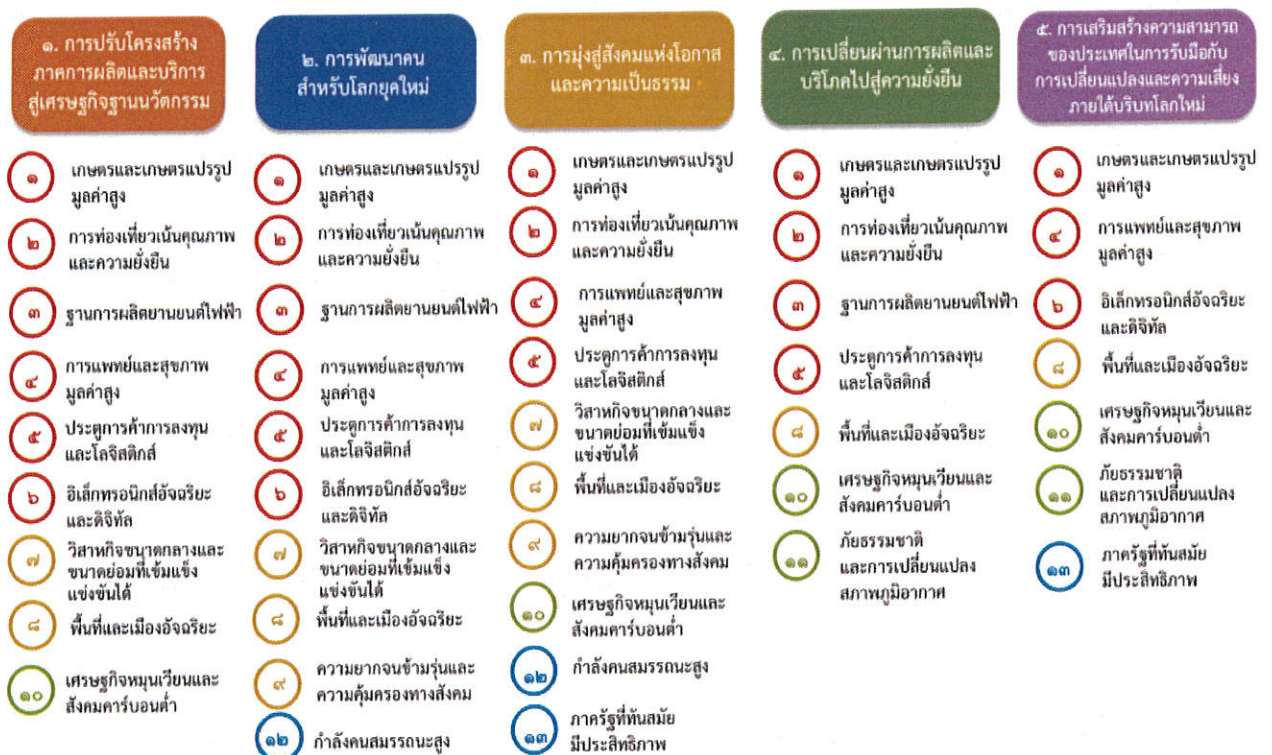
๑. การปรับโครงสร้างภาคการผลิตและบริการสู่เศรษฐกิจฐานนวัตกรรม

๑ เกษตรและเกษตรแปรรูปมูลค่าสูง

๒ การท่องเที่ยวเน้นคุณภาพและความยั่งยืน

๓ ฐานการผลิตยานยนต์ไฟฟ้า

๔ การแพทย์และสุขภาพมูลค่าสูง

๕ ประตูการค้าการลงทุนและโลจิสติกส์

๖ อิเล็กทรอนิกส์อัจฉริยะและดิจิทัล

๗ วิสาหกิจขนาดกลางและขนาดย่อมที่เข้มแข็งแข่งขันได้

๘ พื้นที่และเมืองอัจฉริยะ

๑๐ เศรษฐกิจหมุนเวียนและสังคมคาร์บอนต่ำ

๒. การพัฒนาคนสำหรับโลกยุคใหม่

๑ เกษตรและเกษตรแปรรูปมูลค่าสูง

๒ การท่องเที่ยวเน้นคุณภาพและความยั่งยืน

๓ ฐานการผลิตยานยนต์ไฟฟ้า

๔ การแพทย์และสุขภาพมูลค่าสูง

๕ ประตูการค้าการลงทุนและโลจิสติกส์

๖ อิเล็กทรอนิกส์อัจฉริยะและดิจิทัล

๗ วิสาหกิจขนาดกลางและขนาดย่อมที่เข้มแข็งแข่งขันได้

๘ พื้นที่และเมืองอัจฉริยะ

๙ ความยากจนข้ามรุ่นและความคุ้มครองทางสังคม

๑๒ กำลังคนสมรรถนะสูง

๓. การมุ่งสู่สังคมแห่งโอกาสและความเป็นธรรม

๑ เกษตรและเกษตรแปรรูปมูลค่าสูง

๒ การท่องเที่ยวเน้นคุณภาพและความยั่งยืน

๔ การแพทย์และสุขภาพมูลค่าสูง

๕ ประตูการค้าการลงทุนและโลจิสติกส์

๗ วิสาหกิจขนาดกลางและขนาดย่อมที่เข้มแข็งแข่งขันได้

๘ พื้นที่และเมืองอัจฉริยะ

๙ ความยากจนข้ามรุ่นและความคุ้มครองทางสังคม

๑๐ เศรษฐกิจหมุนเวียนและสังคมคาร์บอนต่ำ

๑๒ กำลังคนสมรรถนะสูง

๑๓ ภาครัฐที่ทันสมัยมีประสิทธิภาพ

๔. การเปลี่ยนผ่านการผลิตและบริโภคไปสู่ความยั่งยืน

๑ เกษตรและเกษตรแปรรูปมูลค่าสูง

๒ การท่องเที่ยวเน้นคุณภาพและความยั่งยืน

๓ ฐานการผลิตยานยนต์ไฟฟ้า

๕ ประตูการค้าการลงทุนและโลจิสติกส์

๘ พื้นที่และเมืองอัจฉริยะ

๑๐ เศรษฐกิจหมุนเวียนและสังคมคาร์บอนต่ำ

๑๑ ภัยธรรมชาติและการเปลี่ยนแปลงสภาพภูมิอากาศ

๕. การเสริมสร้างความสามารถของประเทศในการรับมือกับการเปลี่ยนแปลงและความเสี่ยงภายใต้บริบทโลกใหม่

๑ เกษตรและเกษตรแปรรูปมูลค่าสูง

๔ การแพทย์และสุขภาพมูลค่าสูง

๖ อิเล็กทรอนิกส์อัจฉริยะและดิจิทัล

๘ พื้นที่และเมืองอัจฉริยะ

๑๐ เศรษฐกิจหมุนเวียนและสังคมคาร์บอนต่ำ

๑๑ ภัยธรรมชาติและการเปลี่ยนแปลงสภาพภูมิอากาศ

๑๓ ภาครัฐที่ทันสมัยมีประสิทธิภาพ